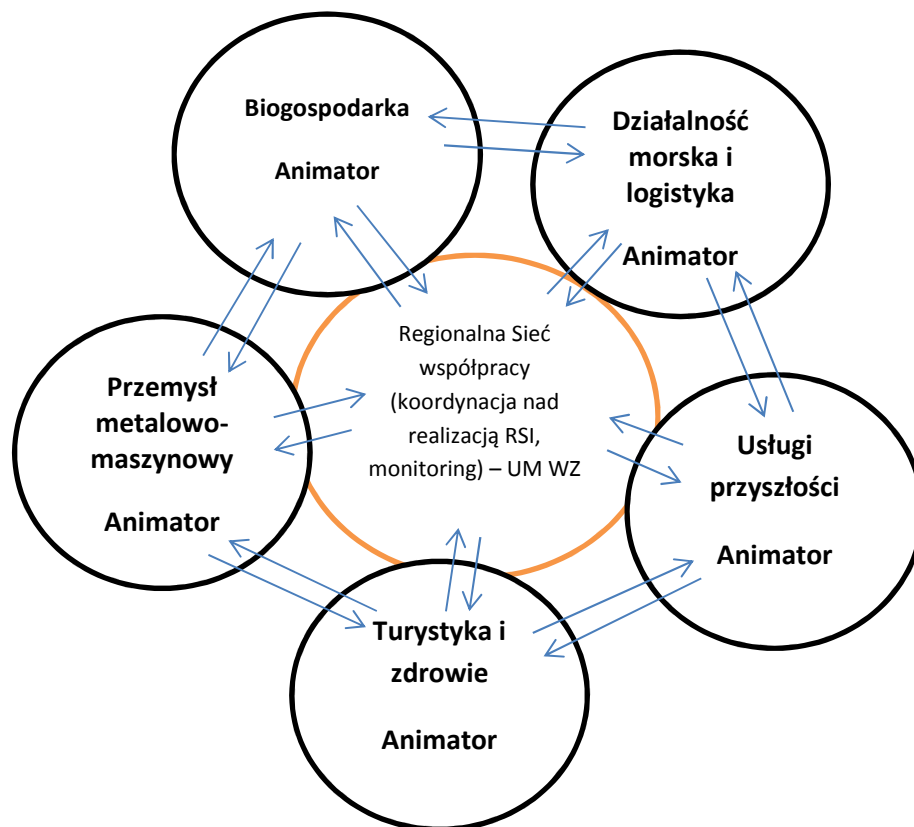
Biogospodarka

Animator

Działalność morska i logistyka

Animator

Regionalna Sieć współpracy (koordynacja nad realizacją RSI, monitoring) – UM WZ

Przemysł metalowo-maszynowy

Animator

Usługi przyszłości

Animator

Turystyka i zdrowie

Animator